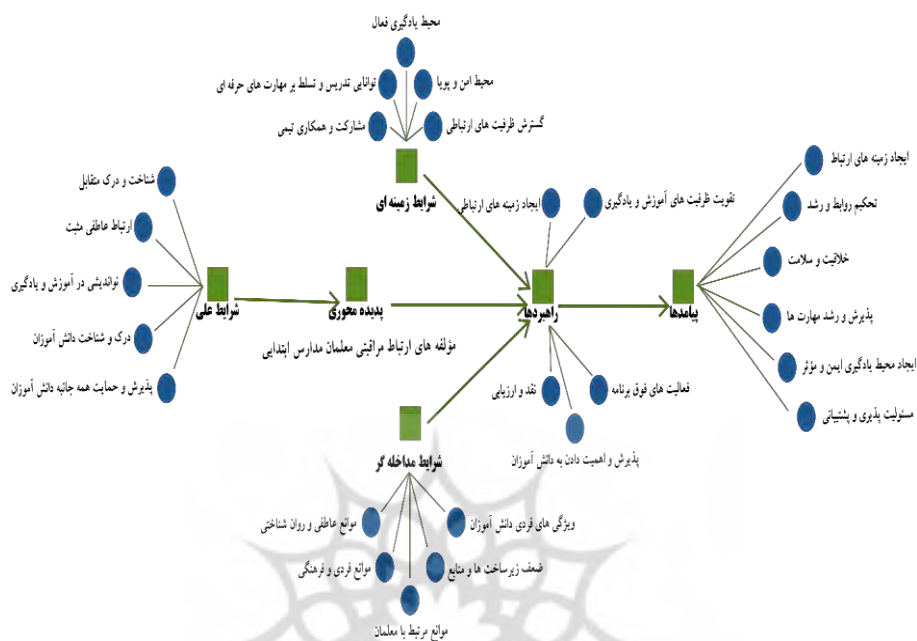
محیط یادگیری فعال
توانایی تدریس و تسلط بر مهارت های حرفه ای
محیط امن و پویا
مشارکت و همکاری تیمی
گسترش ظرفیت های ارتباطی
شرایط زمینه ای

شناخت و درک متقابل
ارتباط عاطفی مثبت
توانمندی در آموزش و یادگیری
درک و شناخت دانش آموزان
پذیرش و حمایت همه جانبه دانش آموزان
شرایط علی

پدیده محوری
مؤلفه های ارتباط مراقبتی معلمان مدارس ابتدایی

ایجاد زمینه های ارتباطی
تقویت ظرفیت های آموزش و یادگیری
راهبردها
نقد و ارزیابی
فعالیت های فوق برنامه
پذیرش و اهمیت دادن به دانش آموزان

پیامدها
ایجاد زمینه های ارتباط
تحکیم روابط و رشد
خلاقیت و سلامت
پذیرش و رشد مهارت ها
ایجاد محیط یادگیری ایمن و مؤثر
مسئولیت پذیری و پشتیبانی

شرایط مداخله گر
موانع عاطفی و روان شناختی
ویژگی های فردی دانش آموزان
موانع فردی و فرهنگی
ضعف زیرساخت ها و منابع
موانع مرتبط با معلمان